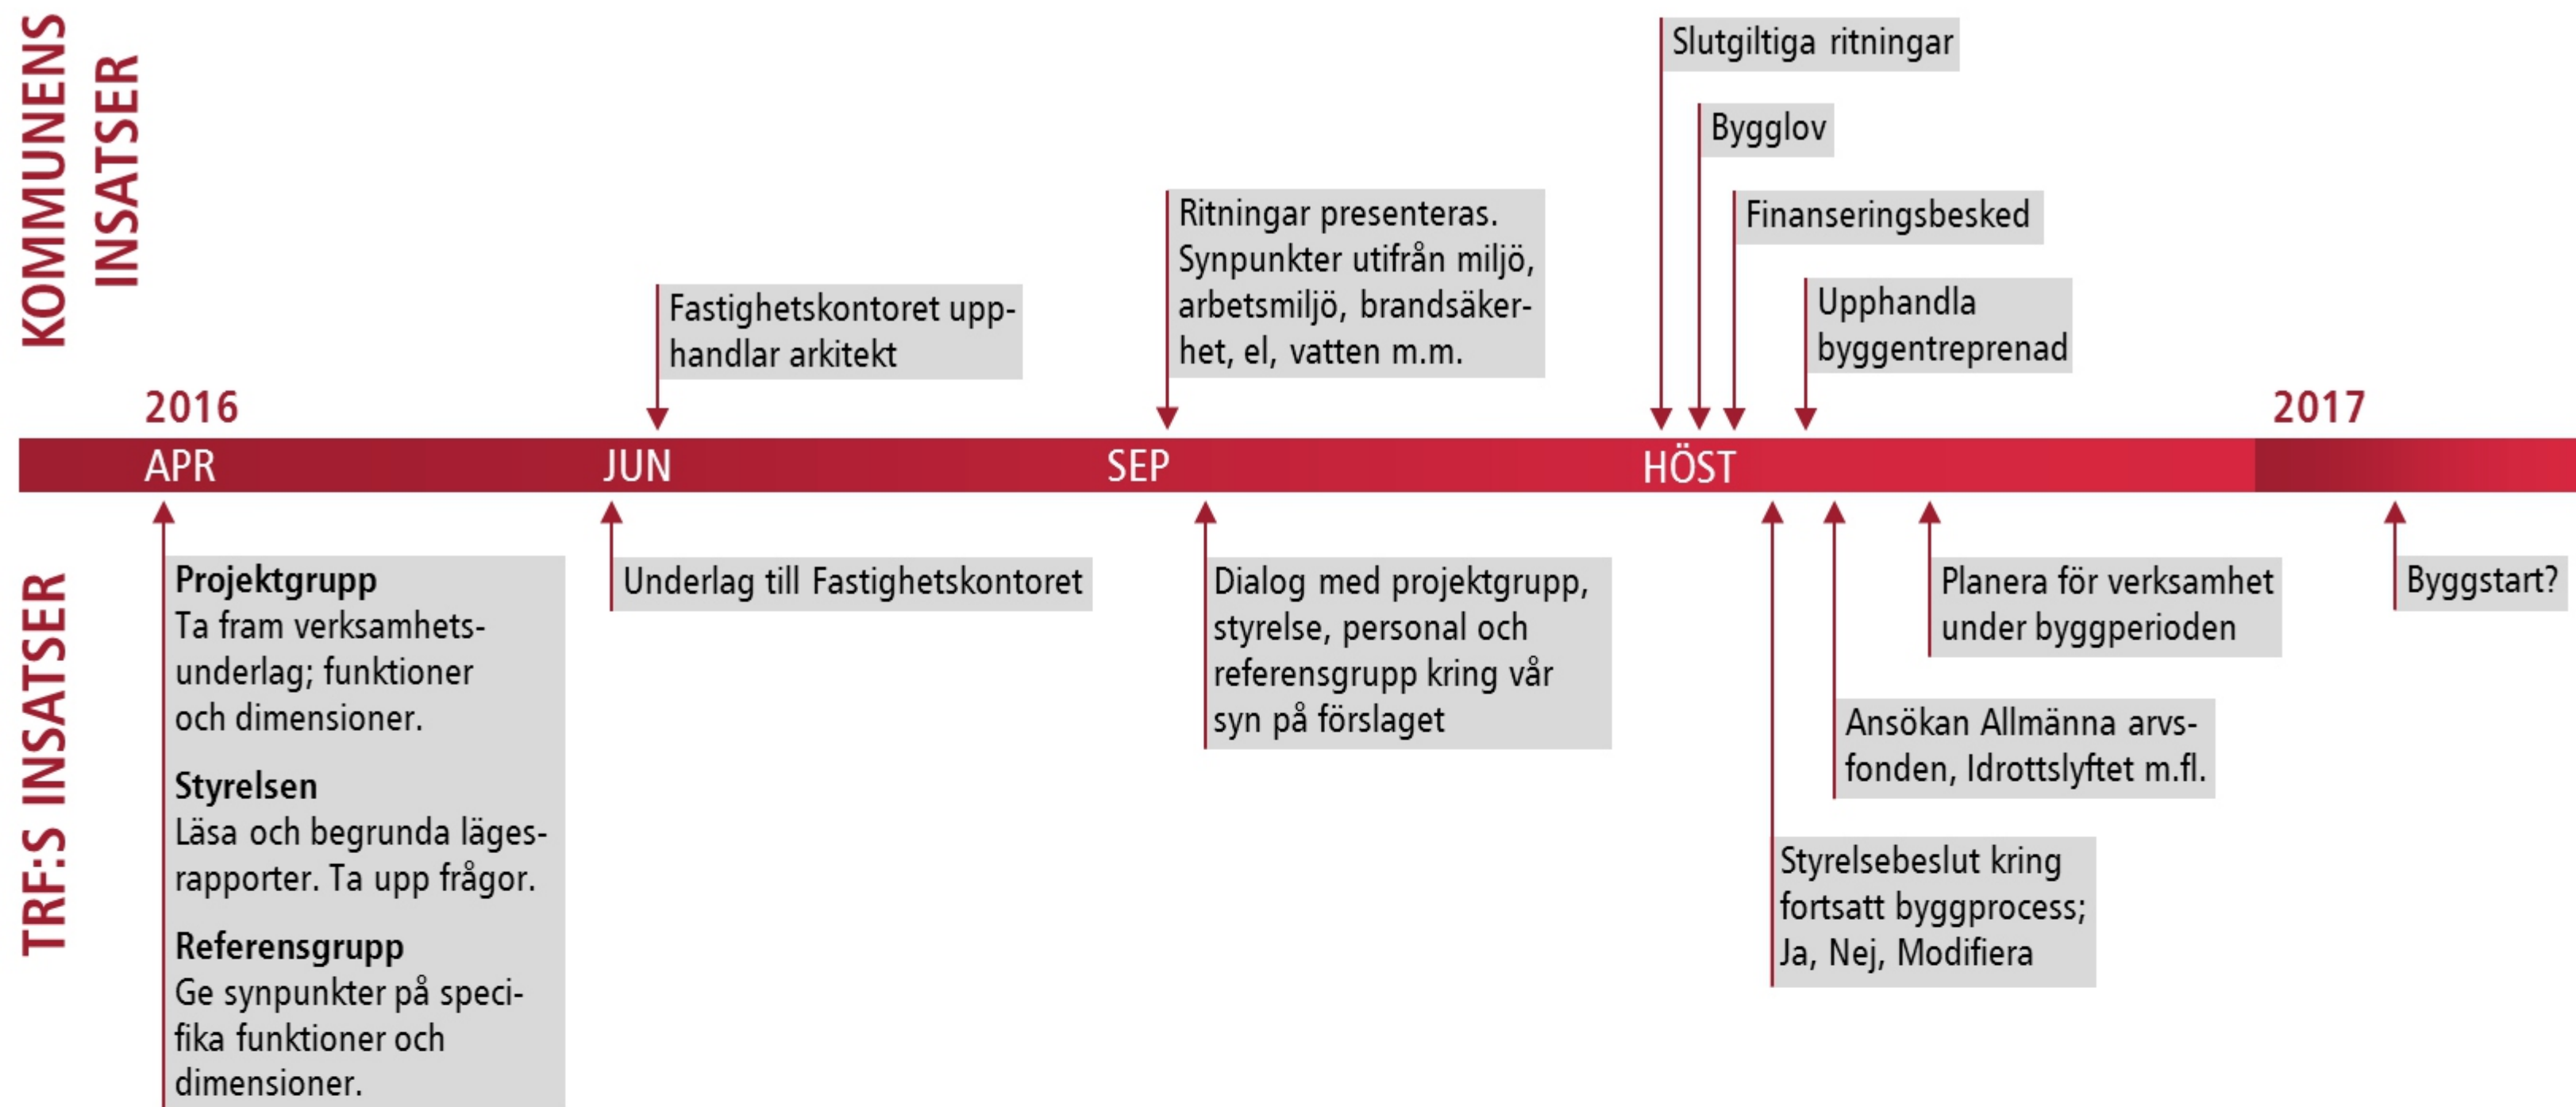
KOMMUNENS INSATSER

Slutgiltiga ritningar

Bygglov

Finanseringsbesked

Fastighetskontoret upphandlar arkitekt

Ritningar presenteras. Synpunkter utifrån miljö, arbetsmiljö, brandsäkerhet, el, vatten m.m.

Upphandla byggentreprenad

2016

2017

APR

JUN

SEP

HÖST

TRF:S INSATSER

**Projektgrupp**
Ta fram verksamhetsunderlag; funktioner och dimensioner.

**Styrelsen**
Läsa och begrunda lägesrapporter. Ta upp frågor.

**Referensgrupp**
Ge synpunkter på specifika funktioner och dimensioner.

Underlag till Fastighetskontoret

Dialog med projektgrupp, styrelse, personal och referensgrupp kring vår syn på förslaget

Planera för verksamhet under byggperioden

Byggstart?

Ansökan Allmänna arvsfonden, Idrottslyftet m.fl.

Styrelsebeslut kring fortsatt byggprocess; Ja, Nej, Modifiera